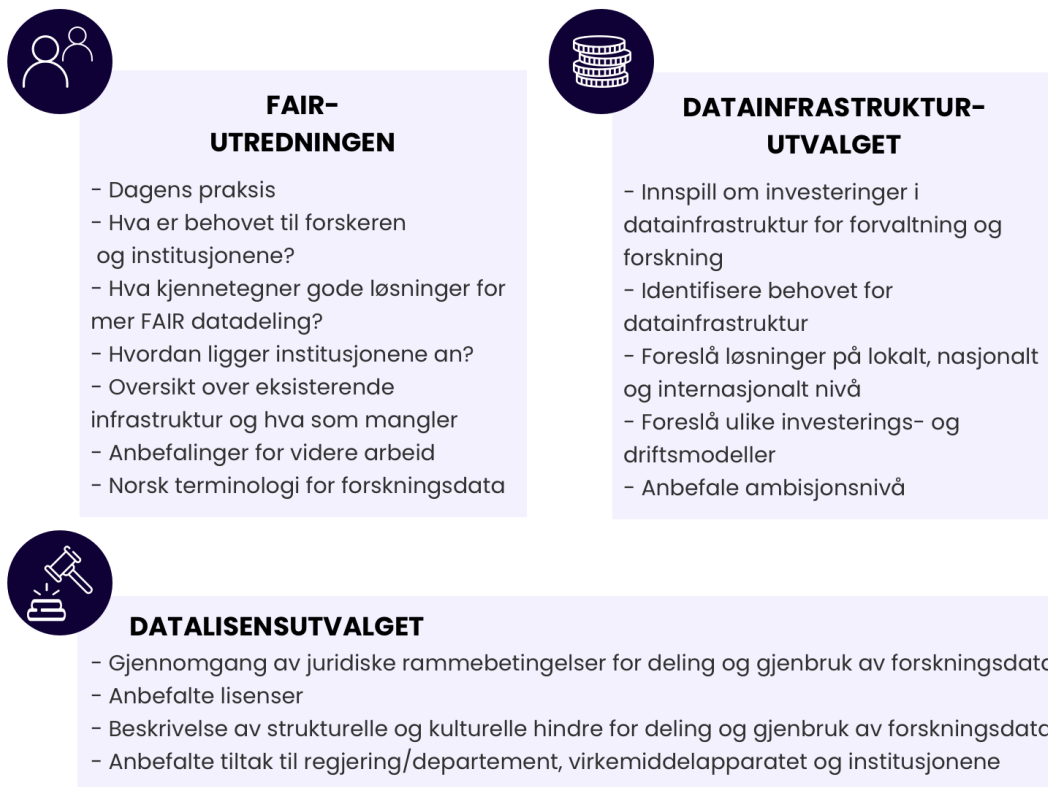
FAIR-UTREDNINGEN

- Dagens praksis
- Hva er behovet til forskeren og institusjonene?
- Hva kjennetegner gode løsninger for mer FAIR datadeling?
- Hvordan ligger institusjonene an?
- Oversikt over eksisterende infrastruktur og hva som mangler
- Anbefalinger for videre arbeid
- Norsk terminologi for forskningsdata

DATAINFRASTRUKTUR-UTVALGET

- Innspill om investeringer i datainfrastruktur for forvaltning og forskning
- Identifisere behovet for datainfrastruktur
- Foreslå løsninger på lokalt, nasjonalt og internasjonalt nivå
- Foreslå ulike investerings- og driftsmodeller
- Anbefale ambisjonsnivå

DATALISENSUTVALGET

- Gjennomgang av juridiske rammebetingelser for deling og gjenbruk av forskningsdat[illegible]
- Anbefalte lisenser
- Beskrivelse av strukturelle og kulturelle hindre for deling og gjenbruk av forskningsdat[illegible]
- Anbefalte tiltak til regjering/departement, virkemiddelapparatet og institusjonene